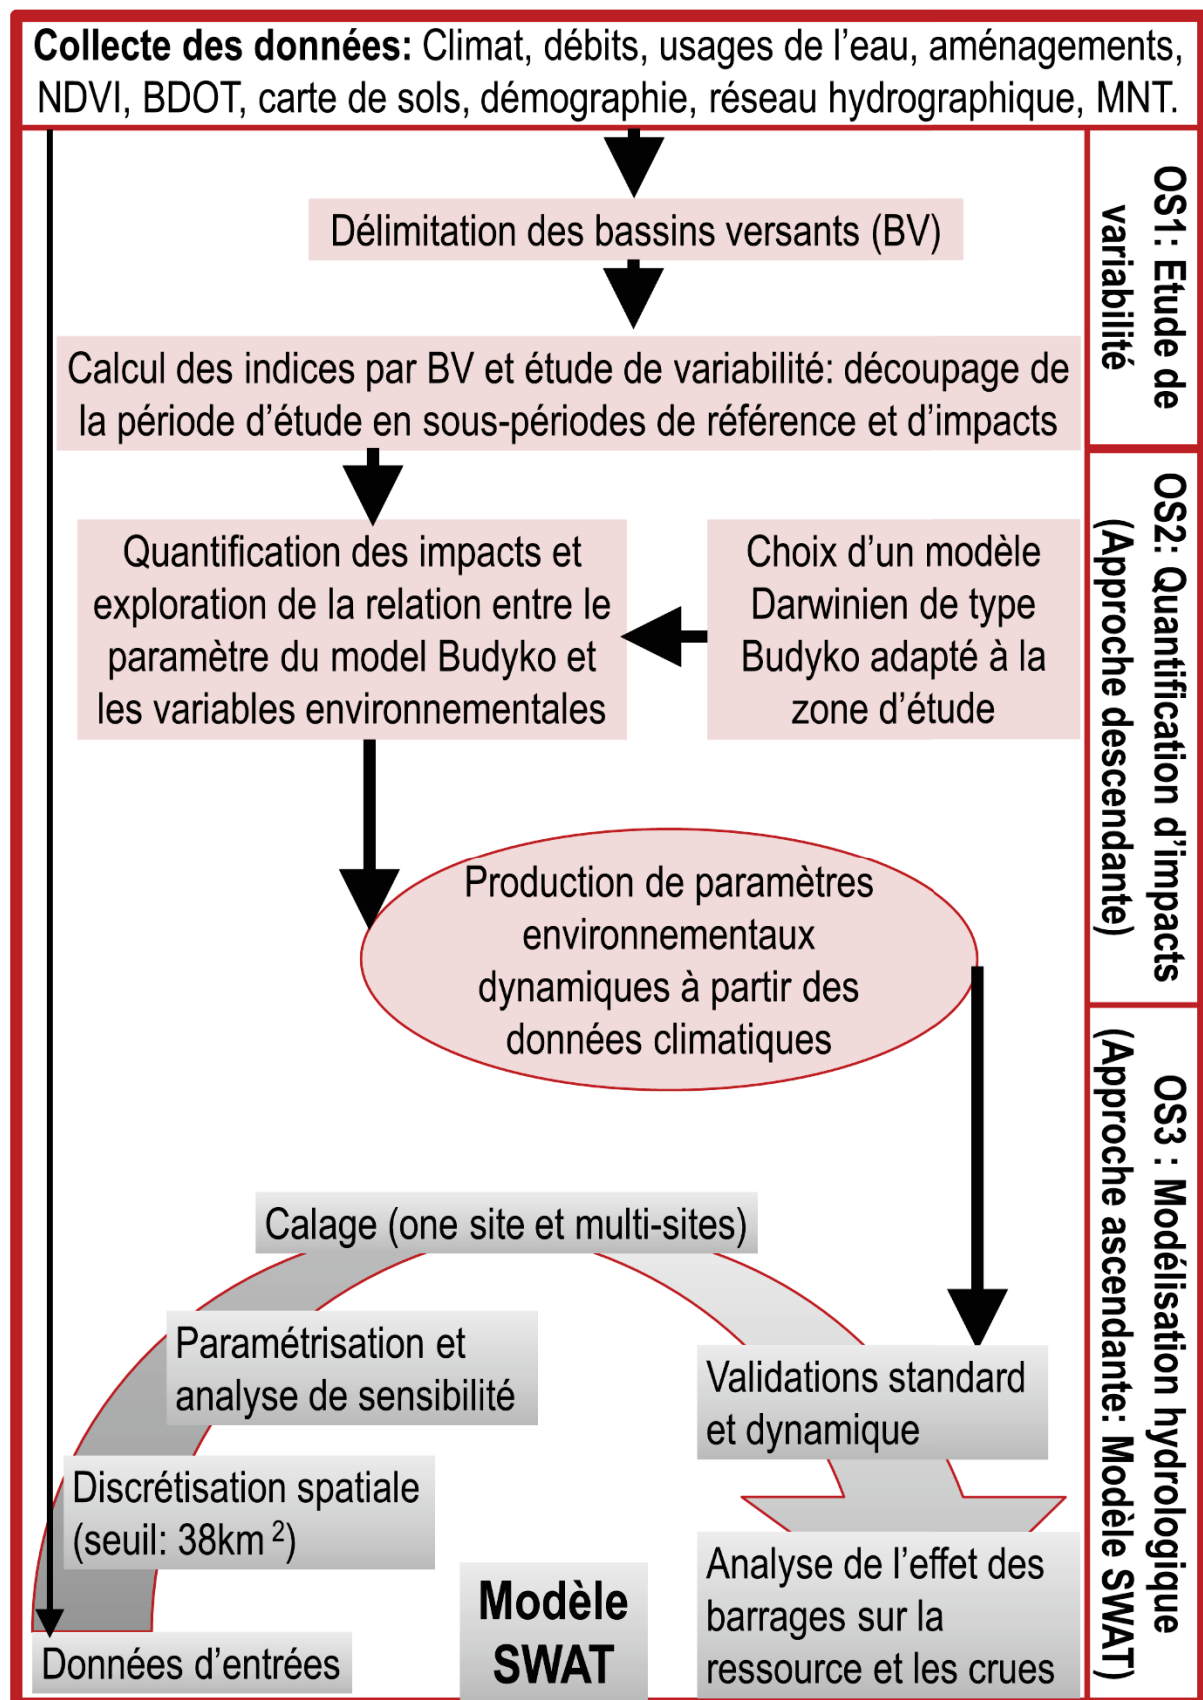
**Collecte des données:** Climat, débits, usages de l'eau, aménagements, NDVI, BDOT, carte de sols, démographie, réseau hydrographique, MNT.

Délimitation des bassins versants (BV)

Calcul des indices par BV et étude de variabilité: découpage de la période d'étude en sous-périodes de référence et d'impacts

Quantification des impacts et exploration de la relation entre le paramètre du model Budyko et les variables environnementales

Choix d'un modèle Darwinien de type Budyko adapté à la zone d'étude

Production de paramètres environnementaux dynamiques à partir des données climatiques

Calage (one site et multi-sites)

Paramétrisation et analyse de sensibilité

Validations standard et dynamique

Discrétisation spatiale (seuil: 38km $^2$)

Analyse de l'effet des barrages sur la ressource et les crues

Modèle SWAT

Données d'entrées

OS1: Etude de variabilité

OS2: Quantification d'impacts (Approche descendante)

OS3 : Modélisation hydrologique (Approche ascendante: Modèle SWAT)